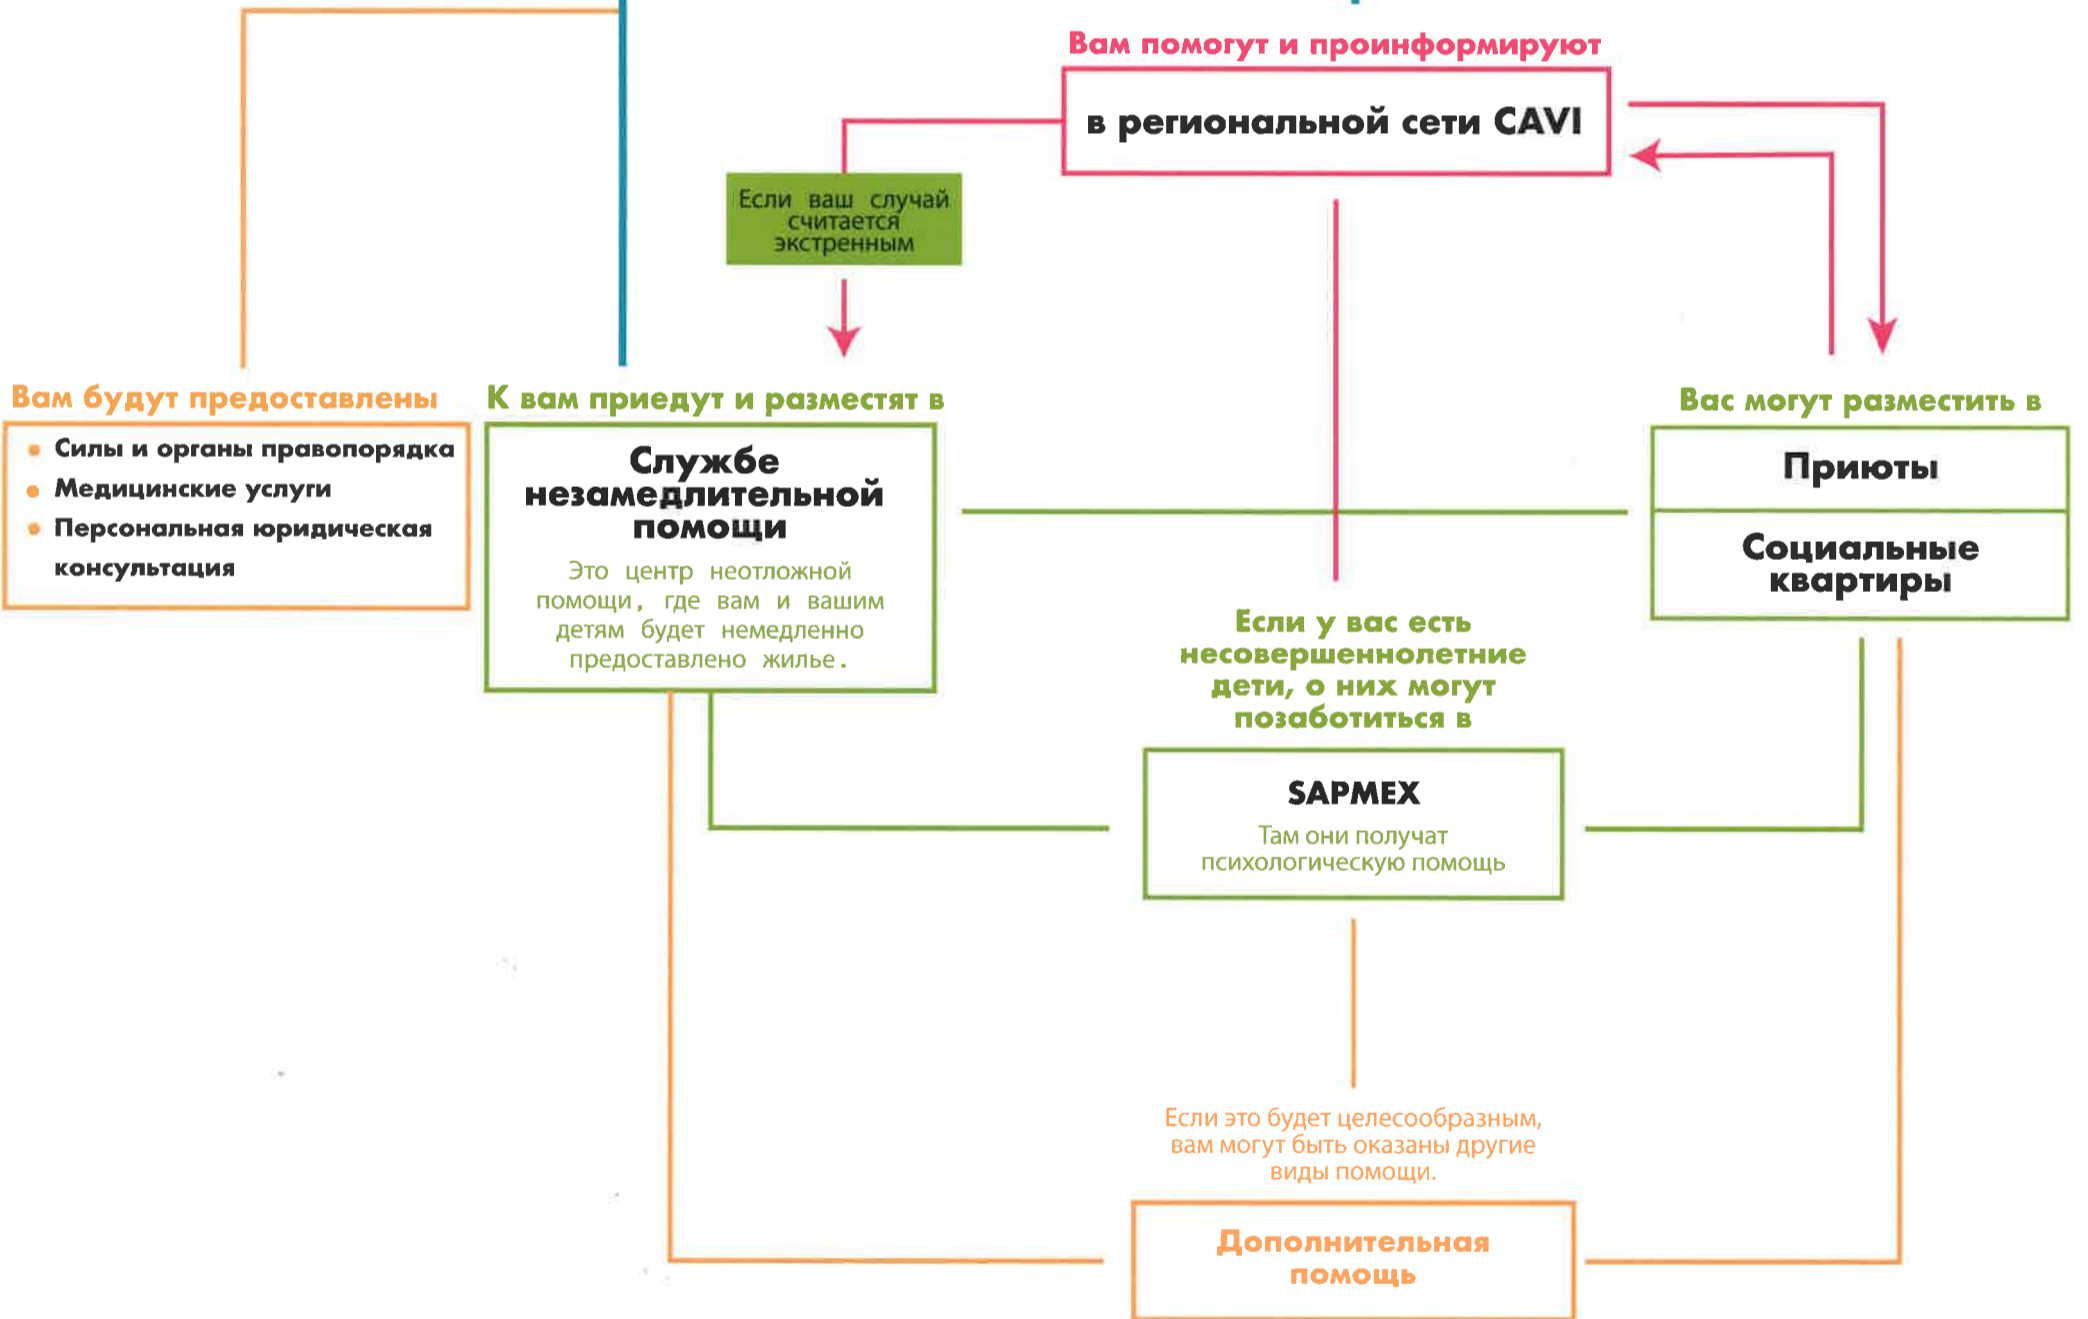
Вам помогут и проинформируют

в региональной сети CAVI

Если ваш случай считается экстренным

Вам будут предоставлены

- Силы и органы правопорядка
- Медицинские услуги
- Персональная юридическая консультация

К вам приедут и разместят в

Службе незамедлительной помощи

Это центр неотложной помощи, где вам и вашим детям будет немедленно предоставлено жилье.

Вас могут разместить в

Приюты

Социальные квартиры

Если у вас есть несовершеннолетние дети, о них могут позаботиться в

SAPMEX

Там они получат психологическую помощь

Если это будет целесообразным, вам могут быть оказаны другие виды помощи.

Дополнительная помощь